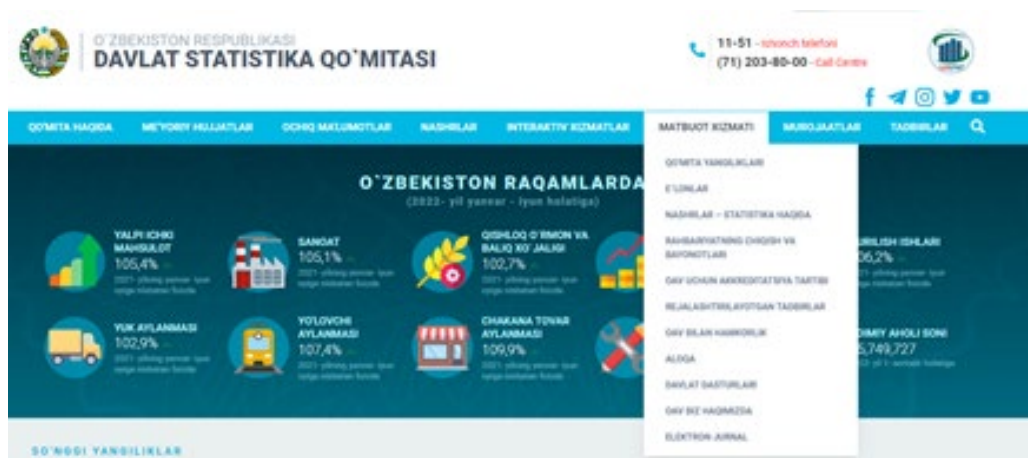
O'ZBEKISTON RESPUBLIKASI
DAVLAT STATISTIKA QO'MITASI

11-51 - Ishonch telefoni
(71) 203-80-00 - Call Centre

QO'MITA HAQIDA | ME'YORIY HUJJATLAR | OCHIQ MA'LUMOTLAR | NASHRLAR | INTERAKTIV XIZMATLAR | MATBUOT XIZMATI | MUROJAATLAR | TADBIRLAR

QO'MITA YANGILIKLARI
E'LONLAR
NASHRLAR – STATISTIKA HAQIDA
RAHBARIYATNING CHIQISH VA BAYONOTLARI
OAV UCHUN AKKREDITATSIYA TARTIBI
REJALASHTIRILAYOTGAN TADBIRLAR
OAV BILAN HAMKORLIK
ALOQA
DAVLAT DASTURLARI
OAV BIZ HAQIMIZDA
ELEKTRON JURNAL

O'ZBEKISTON RAQAMLARDA
(2022- yil yanvar - iyun holatiga)

YALPI ICHKI MAHSULOT
105,4%
2021- yilning yanvar- iyun oyiga nisbatan foizda

SANOAT
105,1%
2021- yilning yanvar- iyun oyiga nisbatan foizda

QISHLOQ O'RMON VA BALIQ XO'JALIGI
102,7%
2021- yilning yanvar- iyun oyiga nisbatan foizda

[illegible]URILISH ISHLARI
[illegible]06,2%
2021- yilning yanvar- iyun oyiga nisbatan foizda

YUK AYLANMASI
102,9%
2021- yilning yanvar- iyun oyiga nisbatan foizda

YO'LOVCHI AYLANMASI
107,4%
2021- yilning yanvar- iyun oyiga nisbatan foizda

CHAKANA TOVAR AYLANMASI
109,9%
2021- yilning yanvar- iyun oyiga nisbatan foizda

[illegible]DIMIY AHOLI SONI
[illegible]5,749,727
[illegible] yil 1- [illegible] holatiga

SO'NGGI YANGILIKLAR